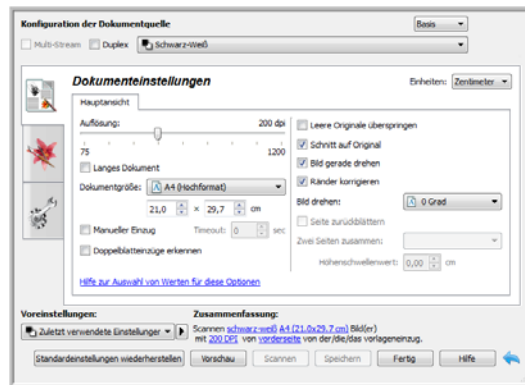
Konfiguration der Dokumentquelle

Basis

Multi-Stream Duplex Schwarz-Weiß

Dokumenteinstellungen

Einheiten: Zentimeter

Hauptansicht

Auflösung: 200 dpi

75 1200

Langes Dokument

Dokumentgröße: A4 (Hochformat)

21,0 × 29,7 cm

Manueller Einzug Timeout: 0 sec

Doppelblatteinzüge erkennen

Leere Originale überspringen

Schnitt auf Original

Bild gerade drehen

Ränder korrigieren

Bild drehen: 0 Grad

Seite zurückblättern

Zwei Seiten zusammen:

Höhenschwellenwert: 0,00 cm

Hilfe zur Auswahl von Werten für diese Optionen

Voreinstellungen:

Zuletzt verwendete Einstellungen

Zusammenfassung:

Scannen schwarz-weiß A4 (21.0x29.7 cm) Bild(er) mit 200 DPI von vorderseite von der/die/das vorlageneinzug.

Standardeinstellungen wiederherstellen Vorschau Scannen Speichern Fertig Hilfe